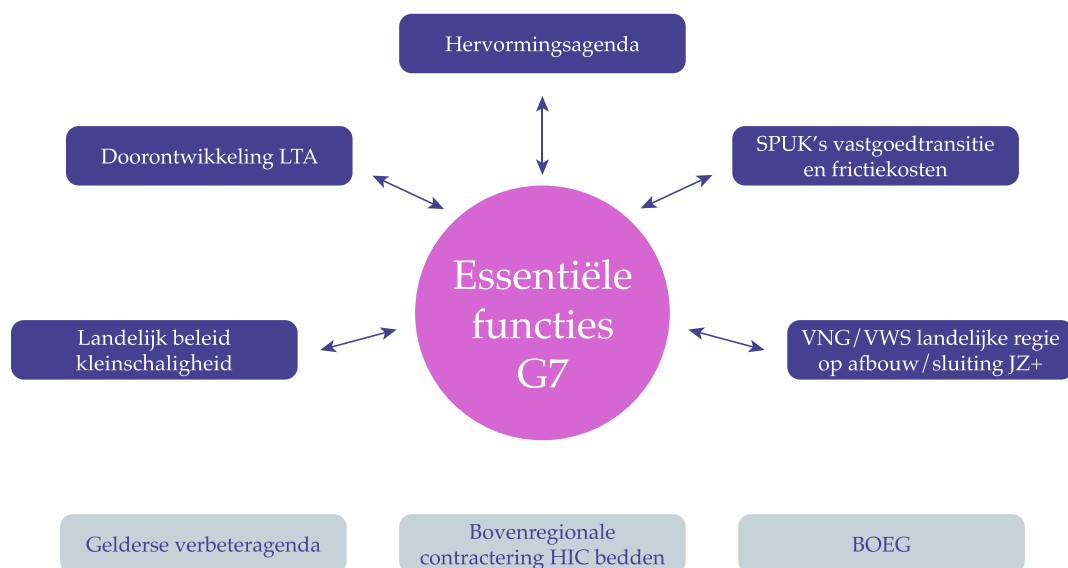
Hervormingsagenda

Doorontwikkeling LTA

SPUK's vastgoedtransitie en frictiekosten

Essentiële functies G7

Landelijk beleid kleinschaligheid

VNG/VWS landelijke regie op afbouw/sluiting JZ+

Gelderse verbeteragenda

Bovenregionale contractering HIC bedden

BOEG